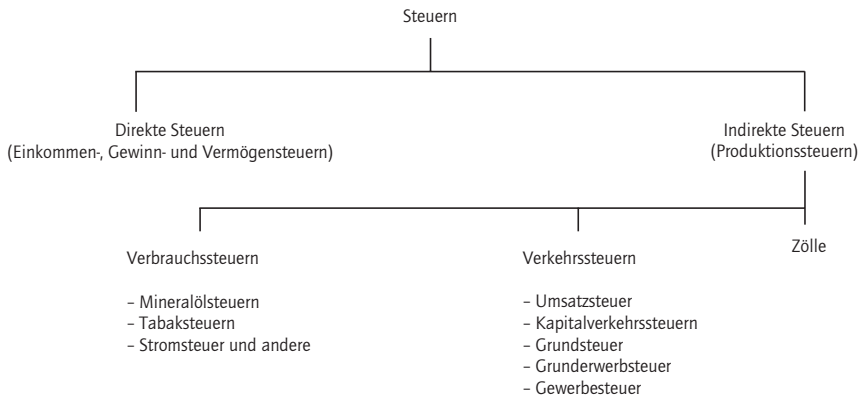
Steuern

Direkte Steuern
(Einkommen-, Gewinn- und Vermögensteuern)

Indirekte Steuern
(Produktionssteuern)

Verbrauchssteuern

– Mineralölsteuern
– Tabaksteuern
– Stromsteuer und andere

Verkehrssteuern

– Umsatzsteuer
– Kapitalverkehrssteuern
– Grundsteuer
– Grunderwerbsteuer
– Gewerbesteuer

Zölle